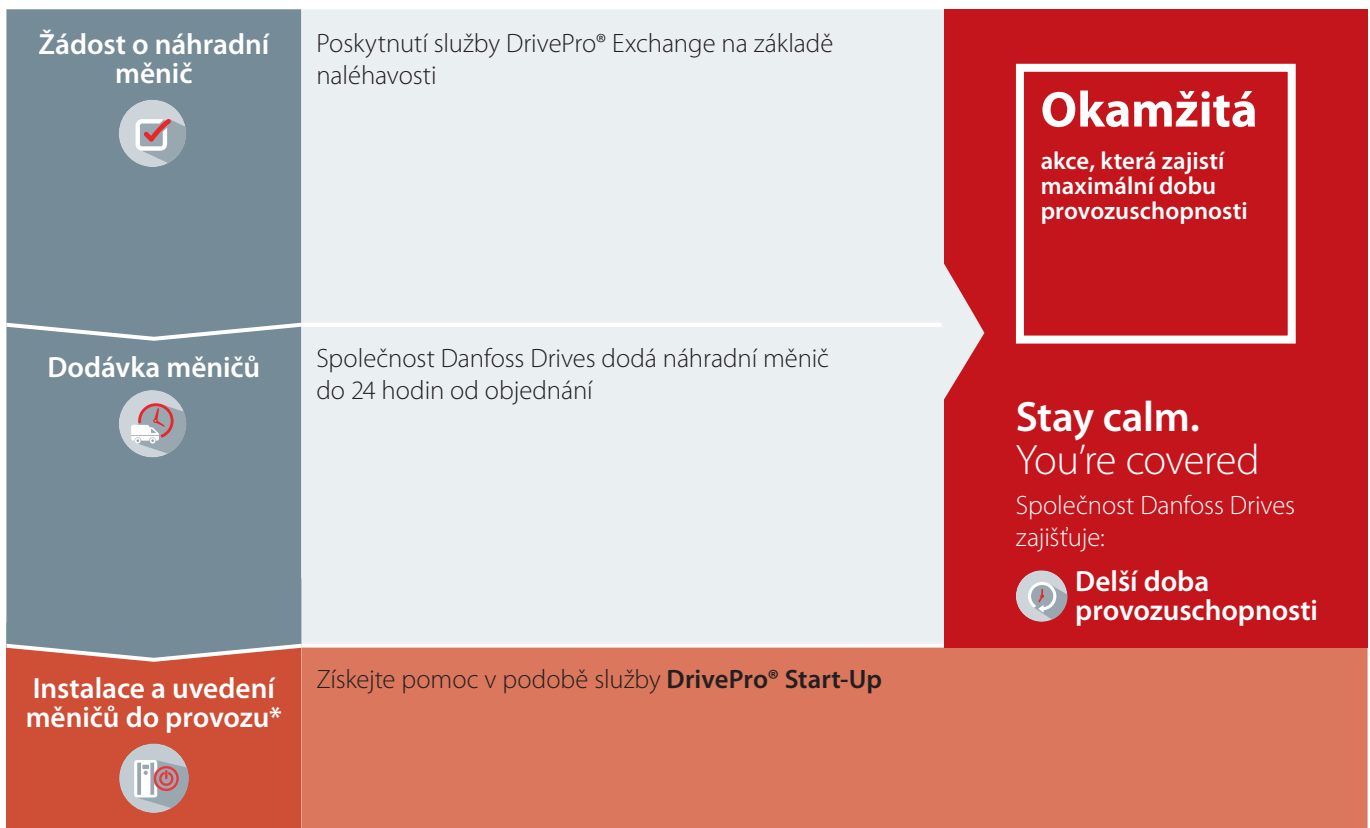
Žádost o náhradní měnič

Poskytnutí služby DrivePro® Exchange na základě naléhavosti

Okamžitá

akce, která zajistí maximální dobu provozuschopnosti

Dodávka měničů

Společnost Danfoss Drives dodá náhradní měnič do 24 hodin od objednání

Stay calm.
You’re covered

Společnost Danfoss Drives zajišťuje:

Delší doba provozuschopnosti

Instalace a uvedení měničů do provozu*

Získejte pomoc v podobě služby **DrivePro® Start-Up**